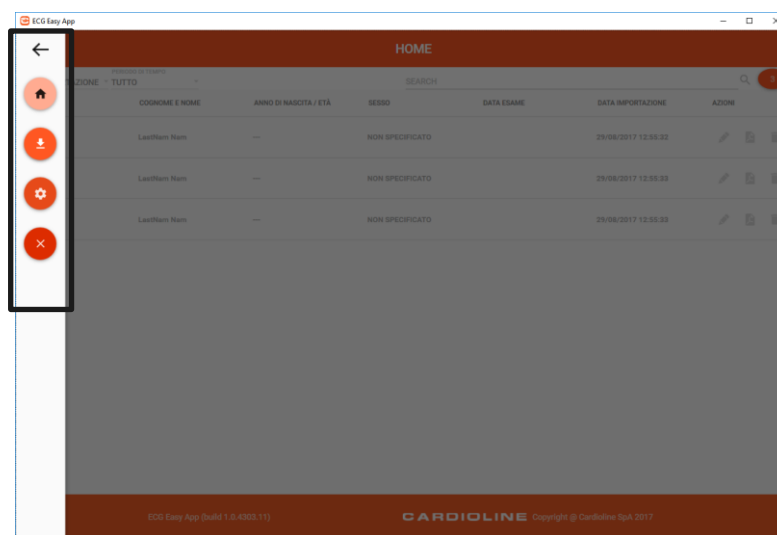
ECG Easy App

HOME

ZIONE TUTTO

SEARCH

| COGNOME E NOME | ANNO DI NASCITA / ETÀ | SESSO | DATA ESAME | DATA IMPORTAZIONE | AZIONI |
|---|---|---|---|---|---|
| LastNam Nam | — | NON SPECIFICATO | | 29/08/2017 12:55:32 | |
| LastNam Nam | — | NON SPECIFICATO | | 29/08/2017 12:55:33 | |
| LastNam Nam | — | NON SPECIFICATO | | 29/08/2017 12:55:33 | |

ECG Easy App (build 1.0.4303.11)

CARDIOLINE Copyright @ Cardioline SpA 2017